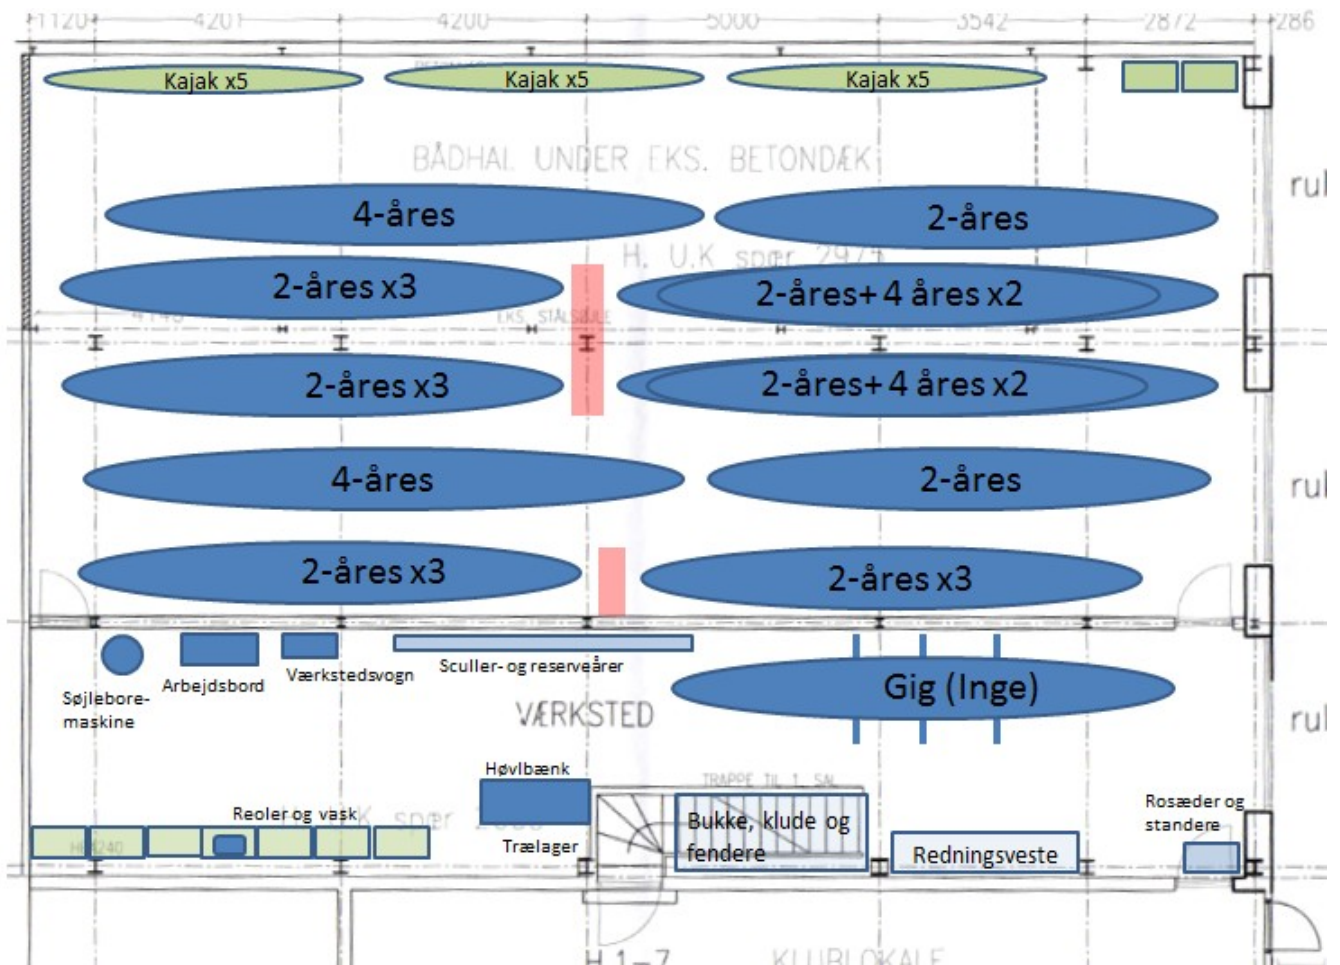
1120 4201 4200 5000 3542 2872 286

Kajak x5
Kajak x5
Kajak x5

BÅDHAL UNDER EKS. BETONDÆK

4-åres
2-åres
H. U.K spær 2975
2-åres x3
2-åres+ 4 åres x2
EKS. STÅLSØJLE
2-åres x3
2-åres+ 4 åres x2
4-åres
2-åres
2-åres x3
2-åres x3

rul
rul
rul

Søjlebore-maskine
Arbejdsbord
Værkstedsvogn
Sculler- og reserveårer
Gig (Inge)
VÆRKSTED

Høvlbænk
TRAPPE TIL 1. SAL
Reoler og vask
Trælager
Bukke, klude og fendere
Redningsveste
Rosæder og standere

H 1-7
KLUBLOKALE